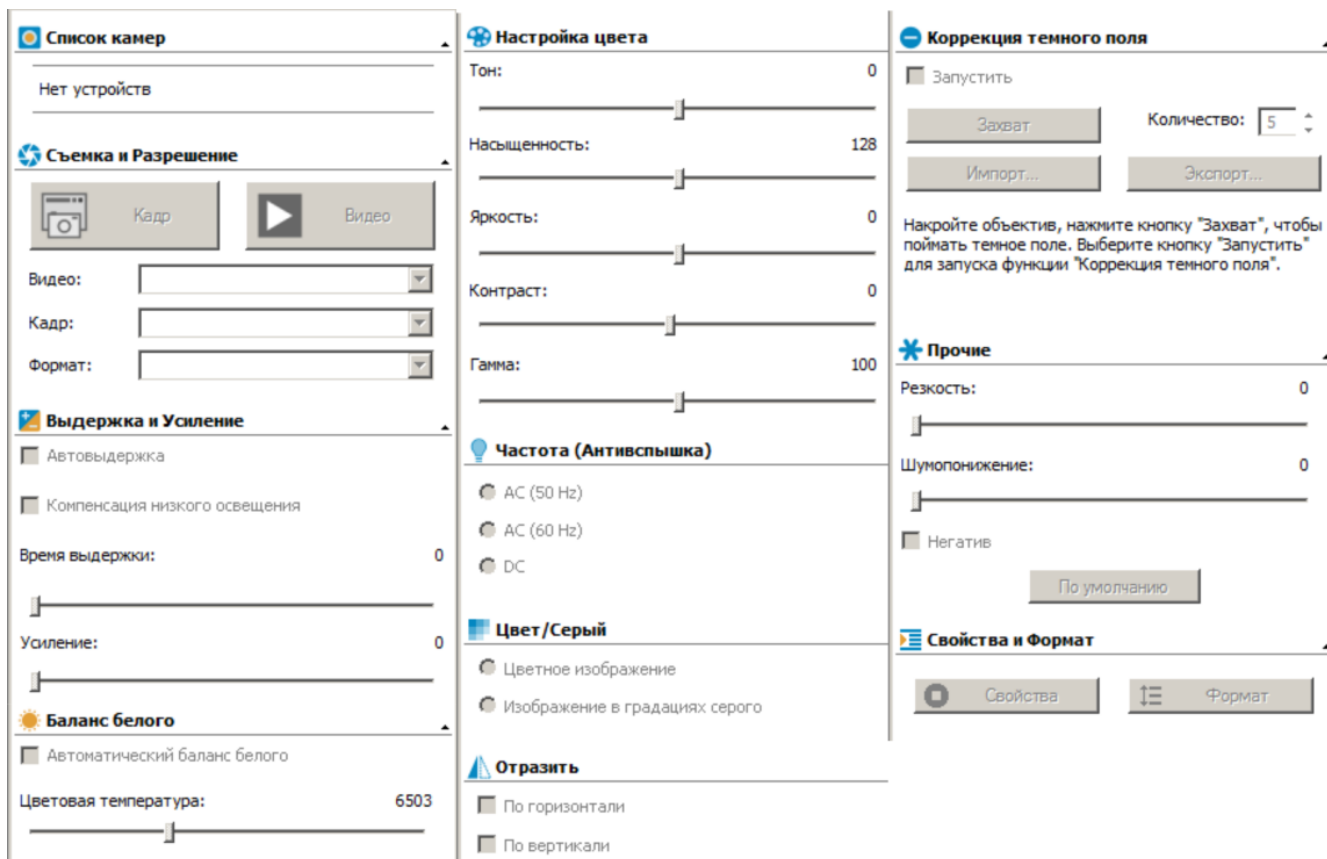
Список камер

Нет устройств

Съемка и Разрешение

Кадр

Видео

Видео:

Кадр:

Формат:

Выдержка и Усиление

Автовыдержка

Компенсация низкого освещения

Время выдержки: 0

Усиление: 0

Баланс белого

Автоматический баланс белого

Цветовая температура: 6503

Настройка цвета

Тон: 0

Насыщенность: 128

Яркость: 0

Контраст: 0

Гамма: 100

Частота (Антивспышка)

AC (50 Hz)

AC (60 Hz)

DC

Цвет/Серый

Цветное изображение

Изображение в градациях серого

Отразить

По горизонтали

По вертикали

Коррекция темного поля

Запустить

Захват

Количество: 5

Импорт...

Экспорт...

Накройте объектив, нажмите кнопку "Захват", чтобы поймать темное поле. Выберите кнопку "Запустить" для запуска функции "Коррекция темного поля".

Прочие

Резкость: 0

Шумопонижение: 0

Негатив

По умолчанию

Свойства и Формат

Свойства

Формат